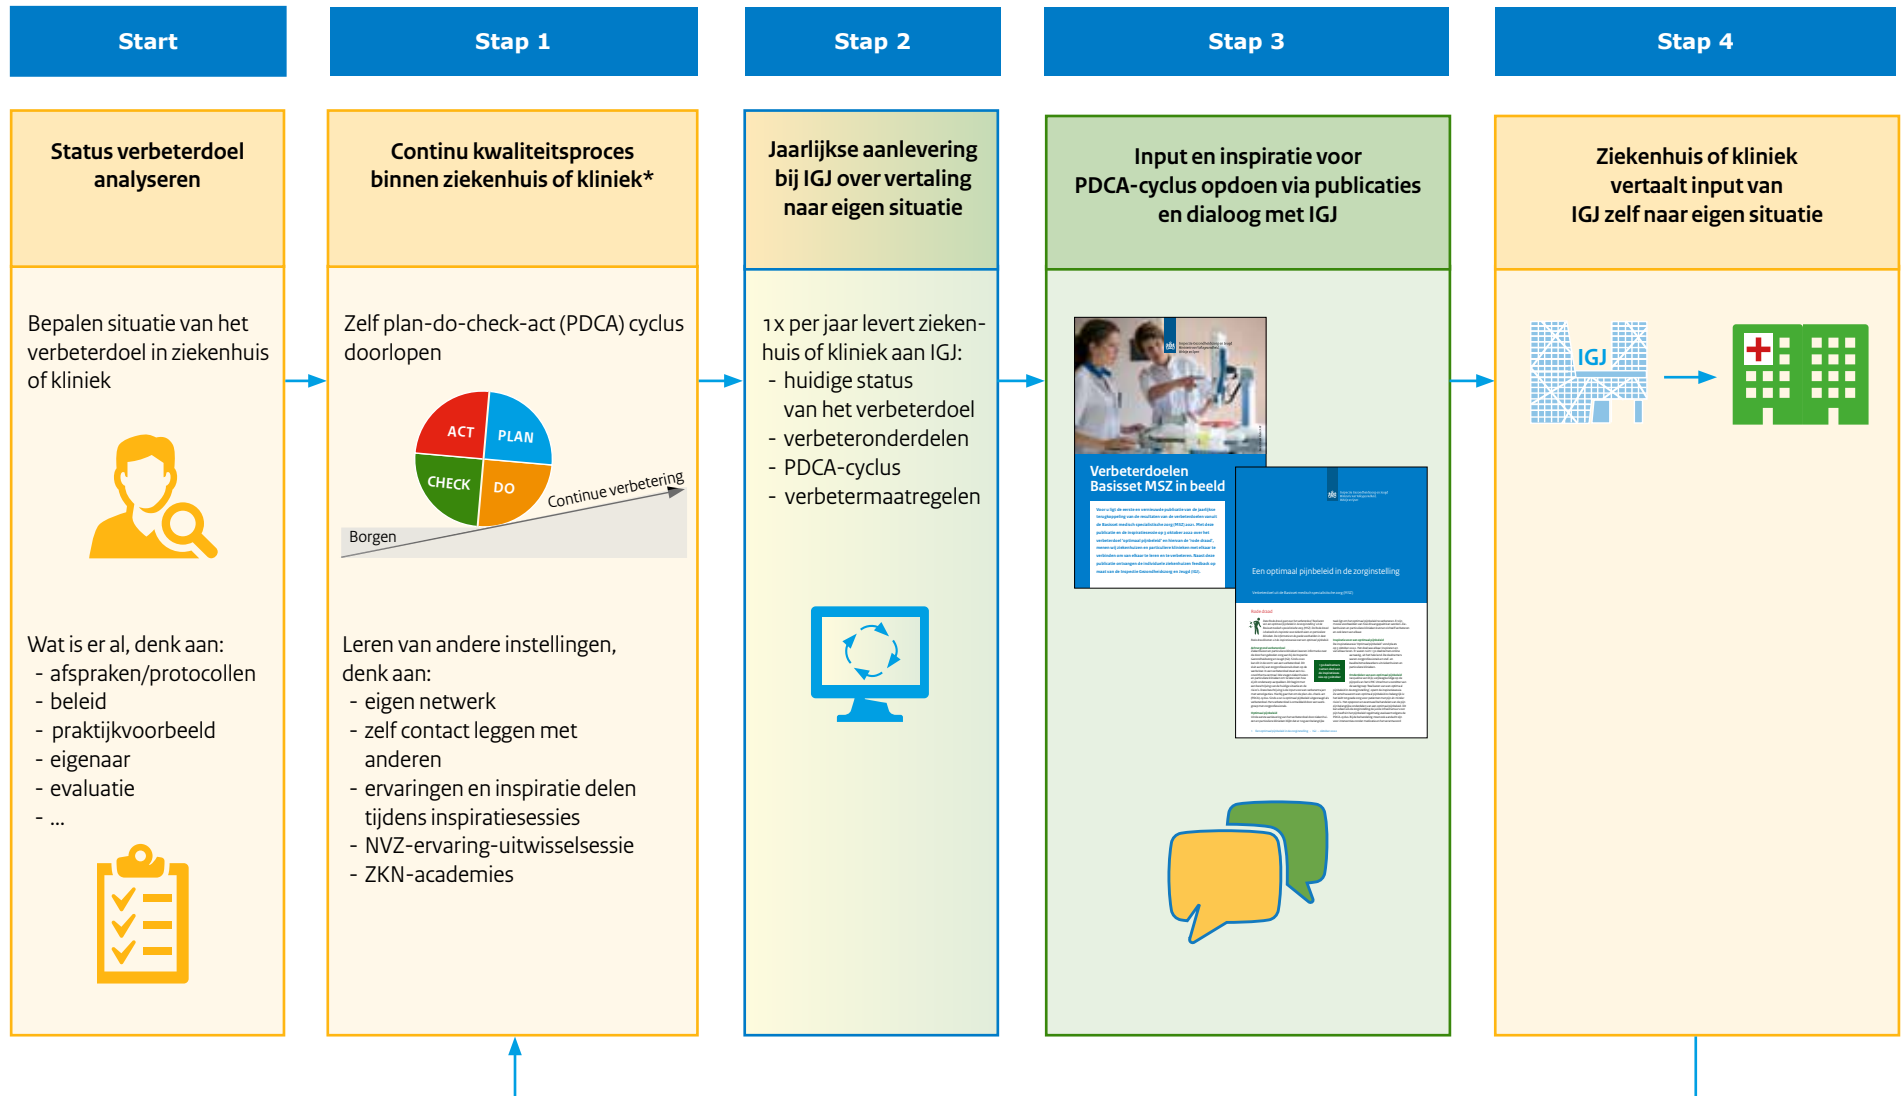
Start

Status verbeterdoel analyseren

Bepalen situatie van het verbeterdoel in ziekenhuis of kliniek

Wat is er al, denk aan:
- afspraken/protocollen
- beleid
- praktijkvoorbeeld
- eigenaar
- evaluatie
- ...

Stap 1

Continu kwaliteitsproces binnen ziekenhuis of kliniek*

Zelf plan-do-check-act (PDCA) cyclus doorlopen

ACT
PLAN
CHECK
DO
Continue verbetering
Borgen

Leren van andere instellingen, denk aan:
- eigen netwerk
- zelf contact leggen met anderen
- ervaringen en inspiratie delen tijdens inspiratiesessies
- NVZ-ervaring-uitwisselsessie
- ZKN-academies

Stap 2

Jaarlijkse aanlevering bij IGJ over vertaling naar eigen situatie

1x per jaar levert ziekenhuis of kliniek aan IGJ:
- huidige status van het verbeterdoel
- verbeteronderdelen
- PDCA-cyclus
- verbetermaatregelen

Stap 3

Input en inspiratie voor PDCA-cyclus opdoen via publicaties en dialoog met IGJ

Verbeterdoelen Basisset MSZ in beeld

Een optimaal pijnbeleid in de zorginstelling

Stap 4

Ziekenhuis of kliniek vertaalt input van IGJ zelf naar eigen situatie

IGJ